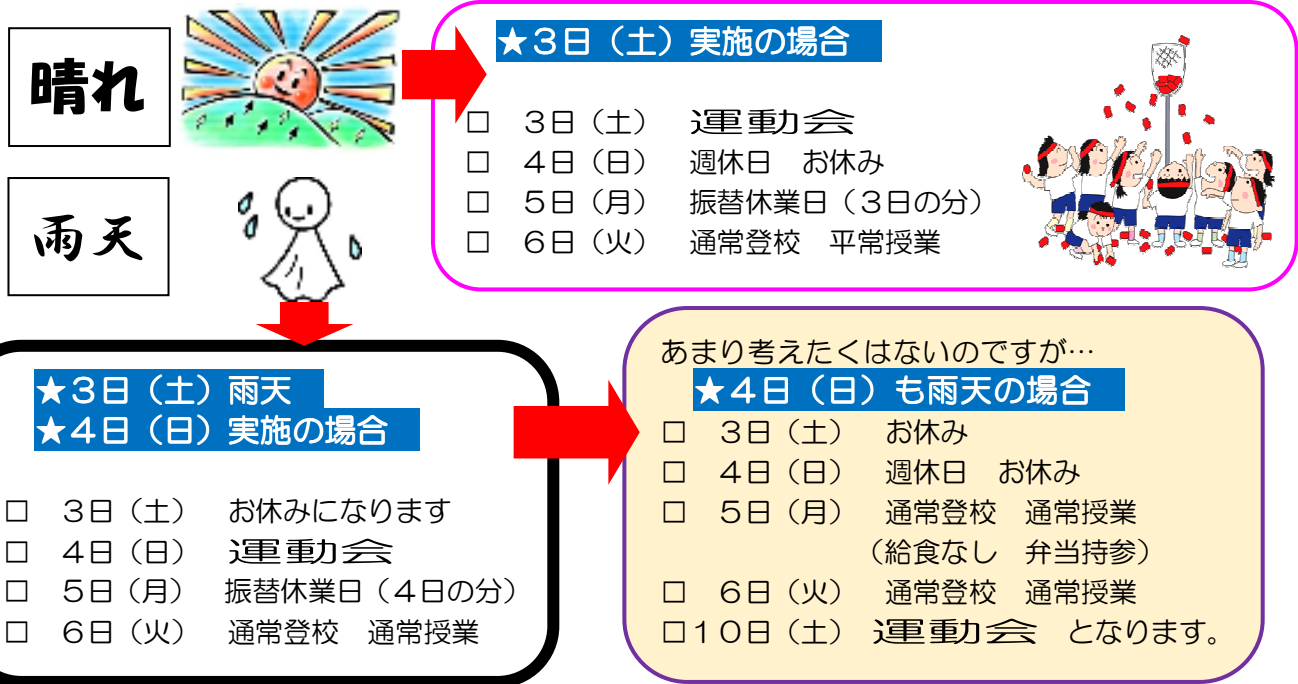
晴れ

雨天

★3日（土）実施の場合
□　3日（土）　運動会
□　4日（日）　週休日　お休み
□　5日（月）　振替休業日（3日の分）
□　6日（火）　通常登校　平常授業

★3日（土）雨天
★4日（日）実施の場合
□　3日（土）　お休みになります
□　4日（日）　運動会
□　5日（月）　振替休業日（4日の分）
□　6日（火）　通常登校　通常授業

あまり考えたくはないのですが…
★4日（日）も雨天の場合
□　3日（土）　お休み
□　4日（日）　週休日　お休み
□　5日（月）　通常登校　通常授業
（給食なし　弁当持参）
□　6日（火）　通常登校　通常授業
□10日（土）　運動会　となります。